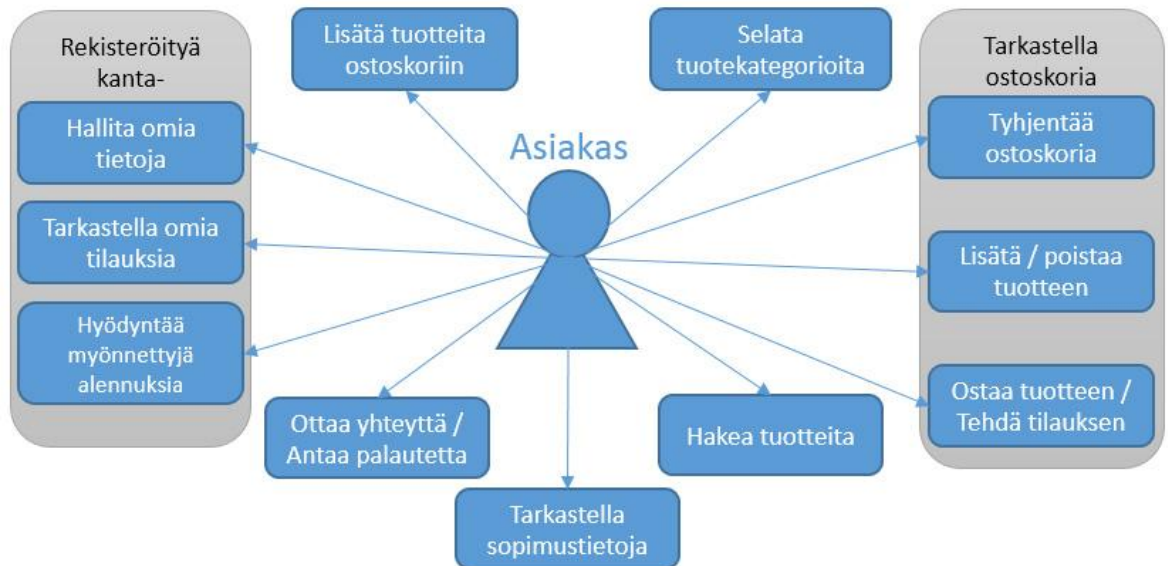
Rekisteröityä kanta-

Hallita omia tietoja

Tarkastella omia tilauksia

Hyödyntää myönnettyjä alennuksia

Lisätä tuotteita ostoskoriin

Selata tuotekategorioita

Asiakas

Tarkastella ostoskoria

Tyhjentää ostoskoria

Lisätä / poistaa tuotteen

Ostaa tuotteen / Tehdä tilauksen

Ottaa yhteyttä / Antaa palautetta

Hakea tuotteita

Tarkastella sopimustietoja